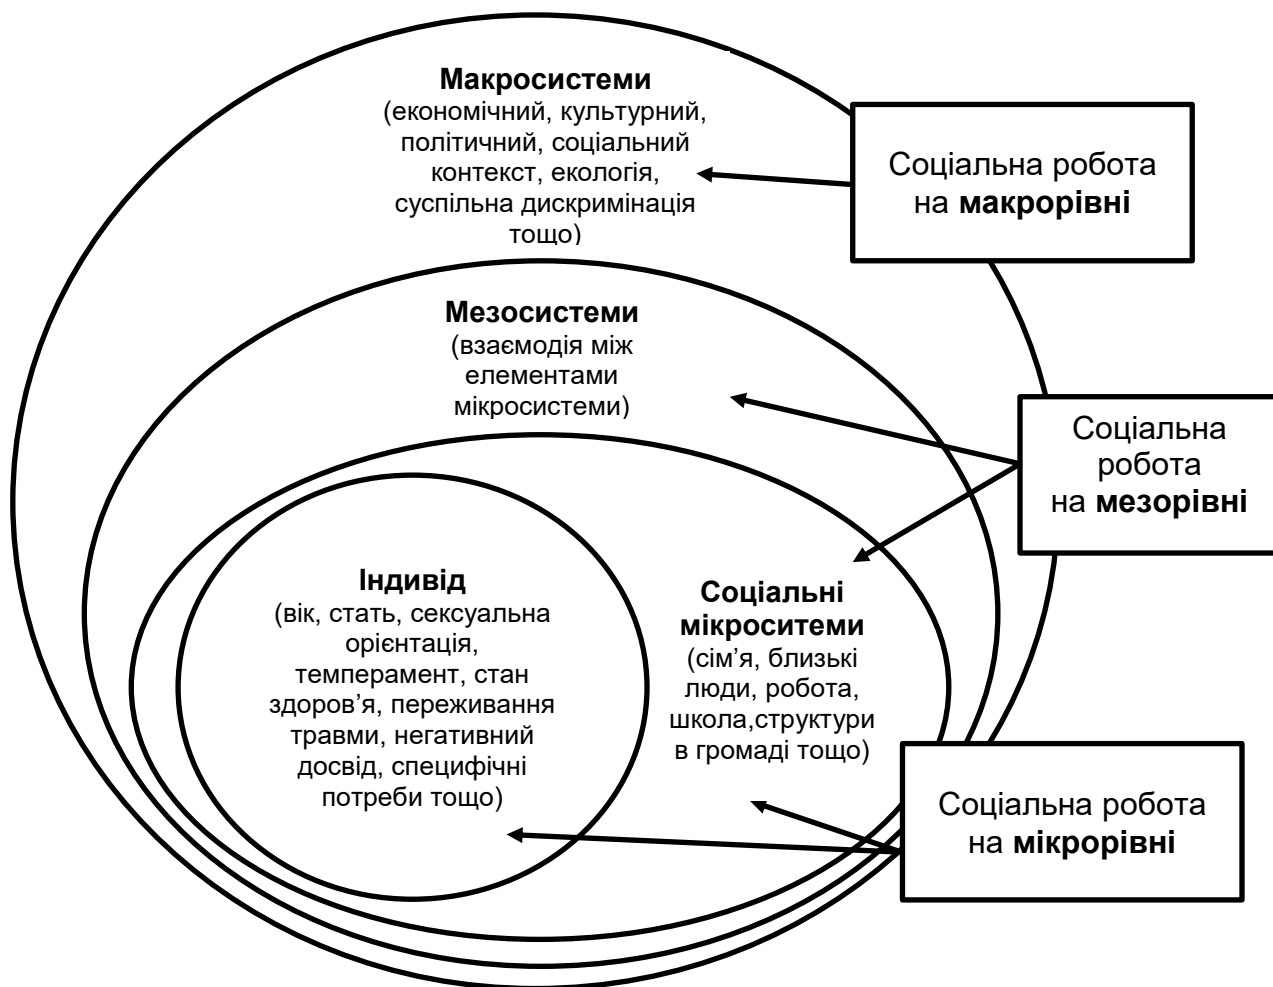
**Макросистеми**
(економічний, культурний, політичний, соціальний контекст, екологія, суспільна дискримінація тощо)

Соціальна робота на **макрорівні**

**Мезосистеми**
(взаємодія між елементами мікросистеми)

Соціальна робота на **мезорівні**

**Індивід**
(вік, стать, сексуальна орієнтація, темперамент, стан здоров'я, переживання травми, негативний досвід, специфічні потреби тощо)

**Соціальні мікроситеми**
(сім'я, близькі люди, робота, школа,структури в громаді тощо)

Соціальна робота на **мікрорівні**